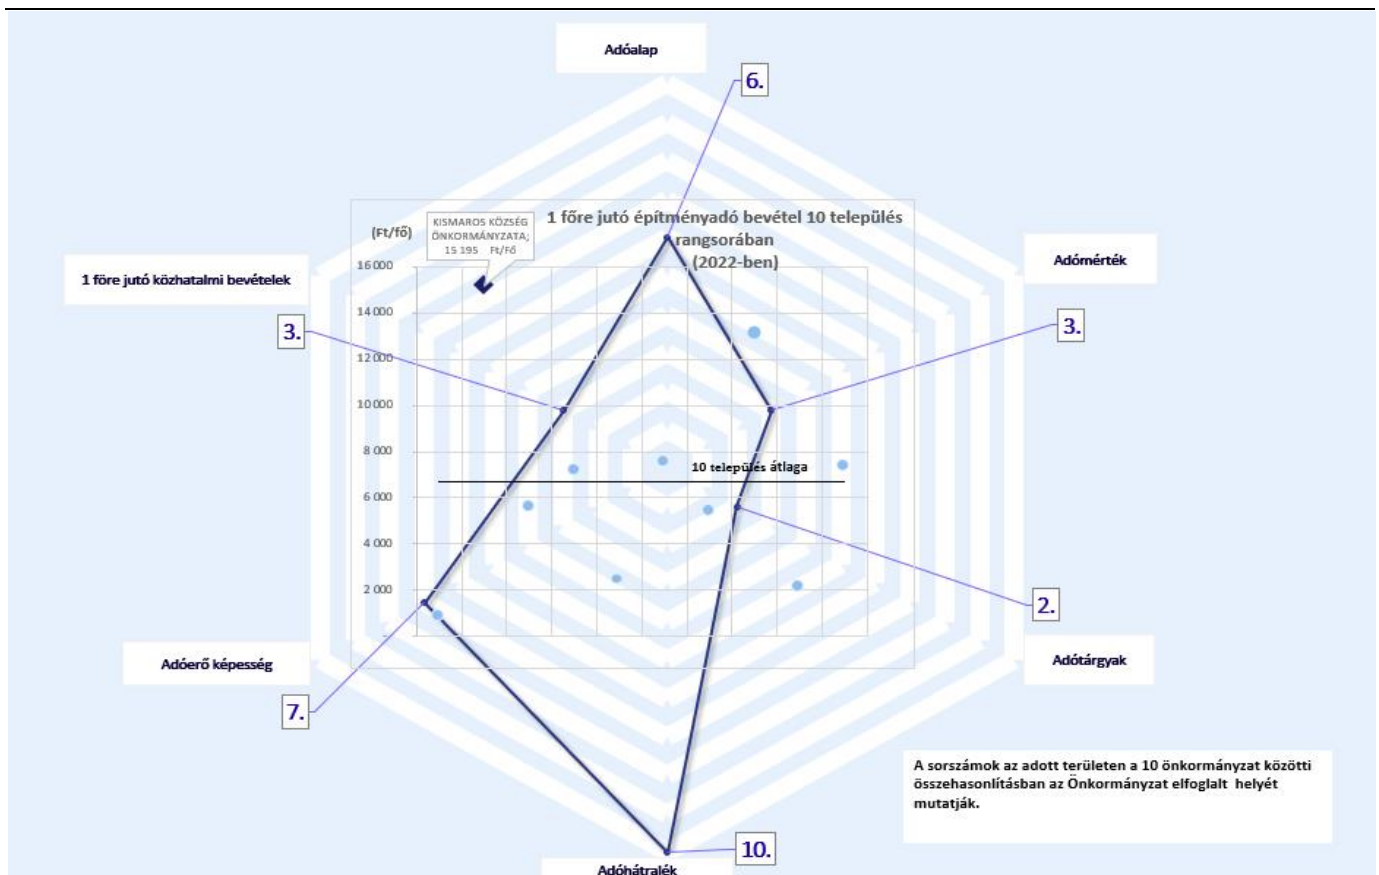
Adóalap

6.

1 főre jutó építményadó bevétel 10 település rangsorában (2022-ben)

(Ft/fő)

KISMAROS KÖZSÉG ÖNKORMÁNYZATA; 15 195 Ft/Fő

Adómérték

1 főre jutó közhatalmi bevételek

16 000
14 000
12 000
10 000
8 000
6 000
4 000
2 000

3.

3.

10 település átlaga

2.

Adótárgyak

Adóerő képesség

7.

A sorszámok az adott területen a 10 önkormányzat közötti összehasonlításban az Önkormányzat elfoglalt helyét mutatják.

10.

Adóhátralék